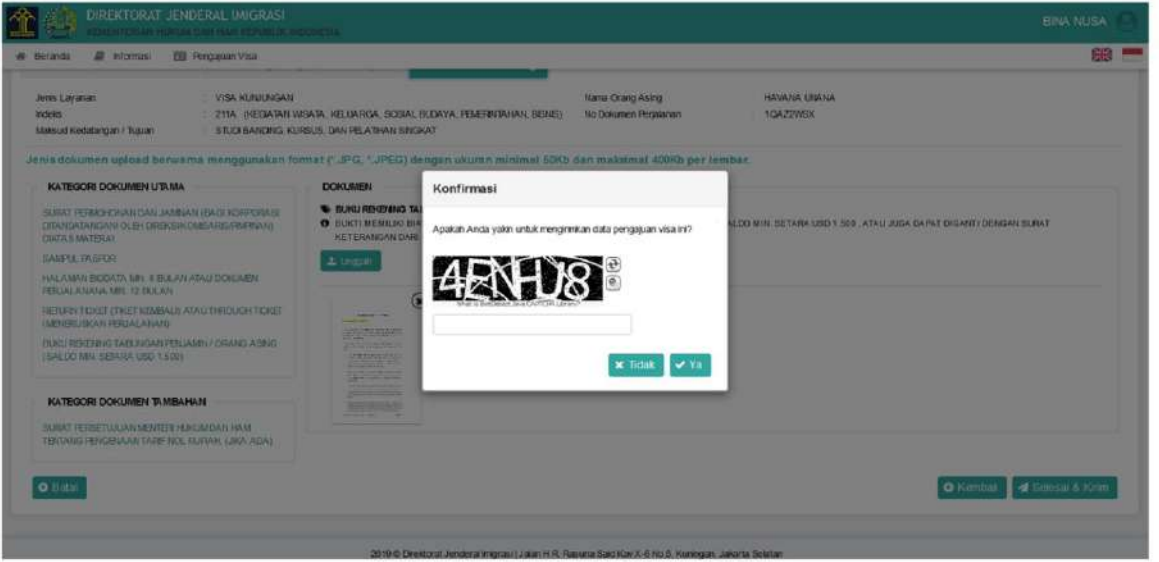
DIREKTORAT JENDERAL IMIGRASI
KEMENTERIAN HUKUM DAN HAK ASASI MANUSIA REPUBLIK INDONESIA

BINA NUSA

Beranda Informasi Pengajuan Visa

| Jenis Layanan | VISA KUNJUNGAN | Nama Orang Asing | HAVANA UNANA |
|---|---|---|---|
| Indeks | 211A (KEGIATAN WISATA, KELUARGA, SOSIAL BUDAYA, PEMERINTAHAN, BISNIS) | No Dokumen Perjalanan | 1QAZ2WSX |
| Maksud Kedatangan / Tujuan | STUDI BANDING, KURSUS, DAN PELATIHAN SINGKAT | | |

Jenis dokumen upload berwarna menggunakan format (*.JPG, *.JPEG) dengan ukuran minimal 50Kb dan maksimal 400Kb per lembar.

KATEGORI DOKUMEN UTAMA

SURAT PERMOHONAN DAN JAMINAN (BAGI KORPORASI DITANDATANGANI OLEH DIREKSI/KOMISARIS/PIMPINAN) DIATAS MATERAI

SAMPUL PASPOR

HALAMAN BIODATA MIN. 6 BULAN ATAU DOKUMEN PERJALANAN MIN. 12 BULAN

RETURN TICKET (TIKET KEMBALI) ATAU THROUGH TICKET (MENERUSKAN PERJALANAN)

BUKU REKENING TABUNGAN PENJAMIN / ORANG ASING (SALDO MIN. SETARA USD 1.500)

KATEGORI DOKUMEN TAMBAHAN

SURAT PERSETUJUAN MENTERI HUKUM DAN HAM TENTANG PENGENAAN TARIF NOL RUPIAH (JIKA ADA)

DOKUMEN

BUKU REKENING TA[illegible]

BUKTI MEMILIKI BI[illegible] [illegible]ALDO MIN. SETARA USD 1.500 , ATAU JUGA DAPAT DIGANTI DENGAN SURAT KETERANGAN DARI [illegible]

Unggah

Konfirmasi

Apakah Anda yakin untuk mengirimkan data pengajuan visa ini?

4ENHU8

What is BotDetect Java CAPTCHA Library?

Tidak Ya

Batal

Kembali Selesai & Kirim

2019 © Direktorat Jenderal Imigrasi | Jalan H.R. Rasuna Said Kav X-6 No.8, Kuningan, Jakarta Selatan